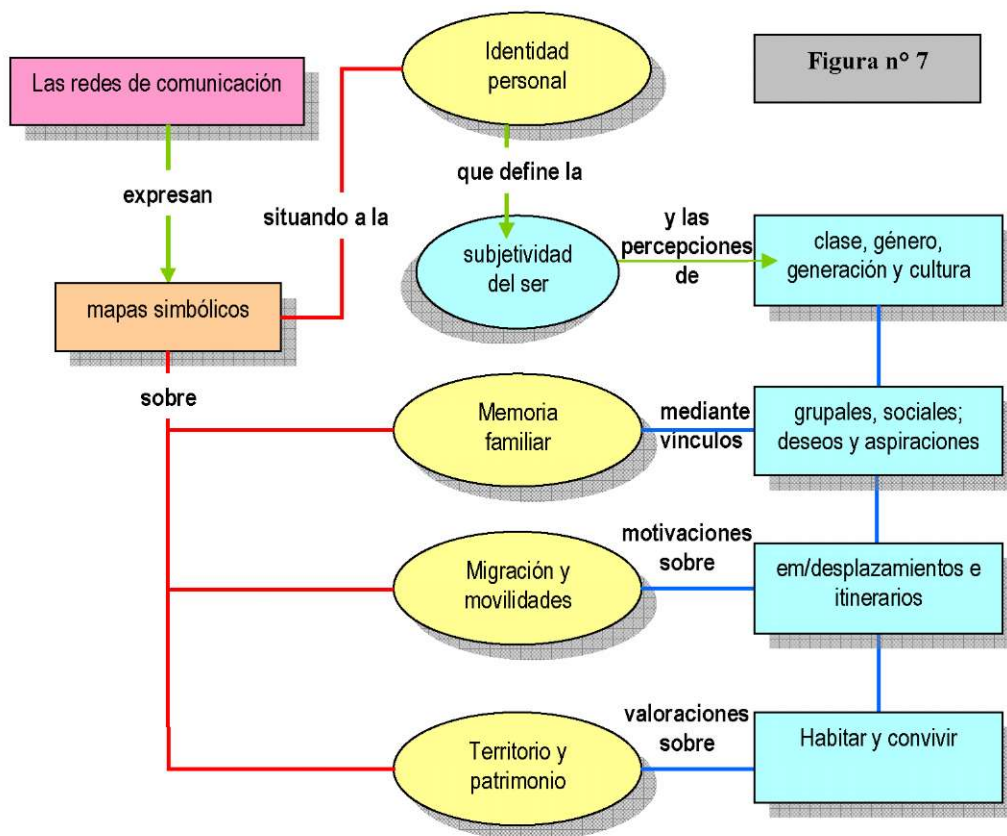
Figura n° 7

Las redes de comunicación

expresan

mapas simbólicos

situando a la

Identidad personal

que define la

subjetividad del ser

y las percepciones de

clase, género, generación y cultura

sobre

Memoria familiar

mediante vínculos

grupales, sociales; deseos y aspiraciones

Migración y movilidades

motivaciones sobre

em/desplazamientos e itinerarios

Territorio y patrimonio

valoraciones sobre

Habitar y convivir